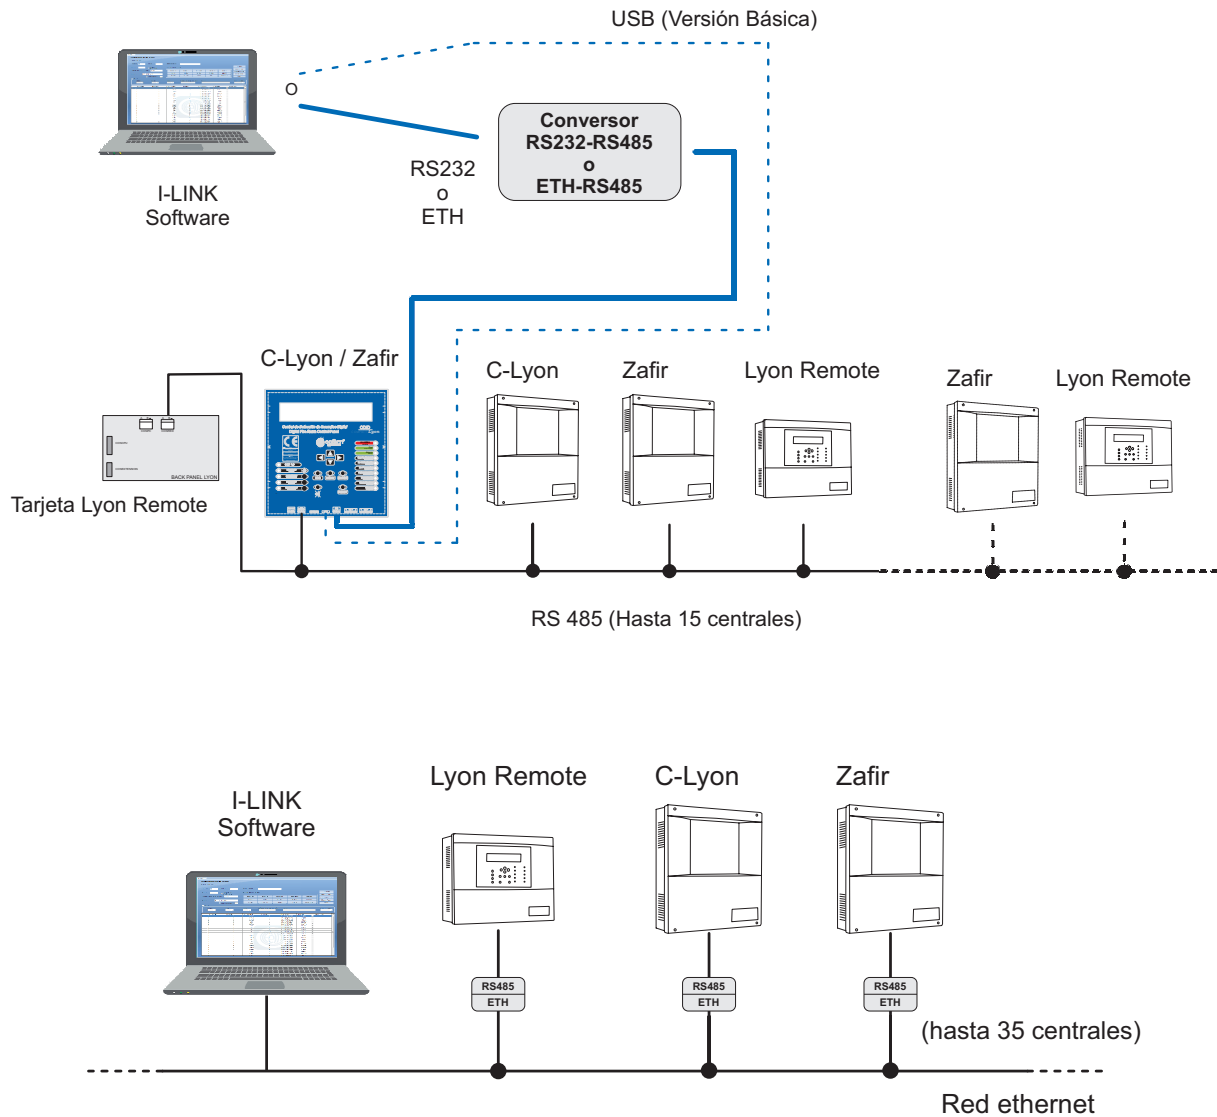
USB (Versión Básica)

O

I-LINK
Software

RS232
o
ETH

Conversor
RS232-RS485
o
ETH-RS485

C-Lyon / Zafir

Tarjeta Lyon Remote

BACK PANEL LYON

C-Lyon

Zafir

Lyon Remote

Zafir

Lyon Remote

RS 485 (Hasta 15 centrales)

I-LINK
Software

Lyon Remote

C-Lyon

Zafir

RS485
ETH

RS485
ETH

RS485
ETH

(hasta 35 centrales)

Red ethernet